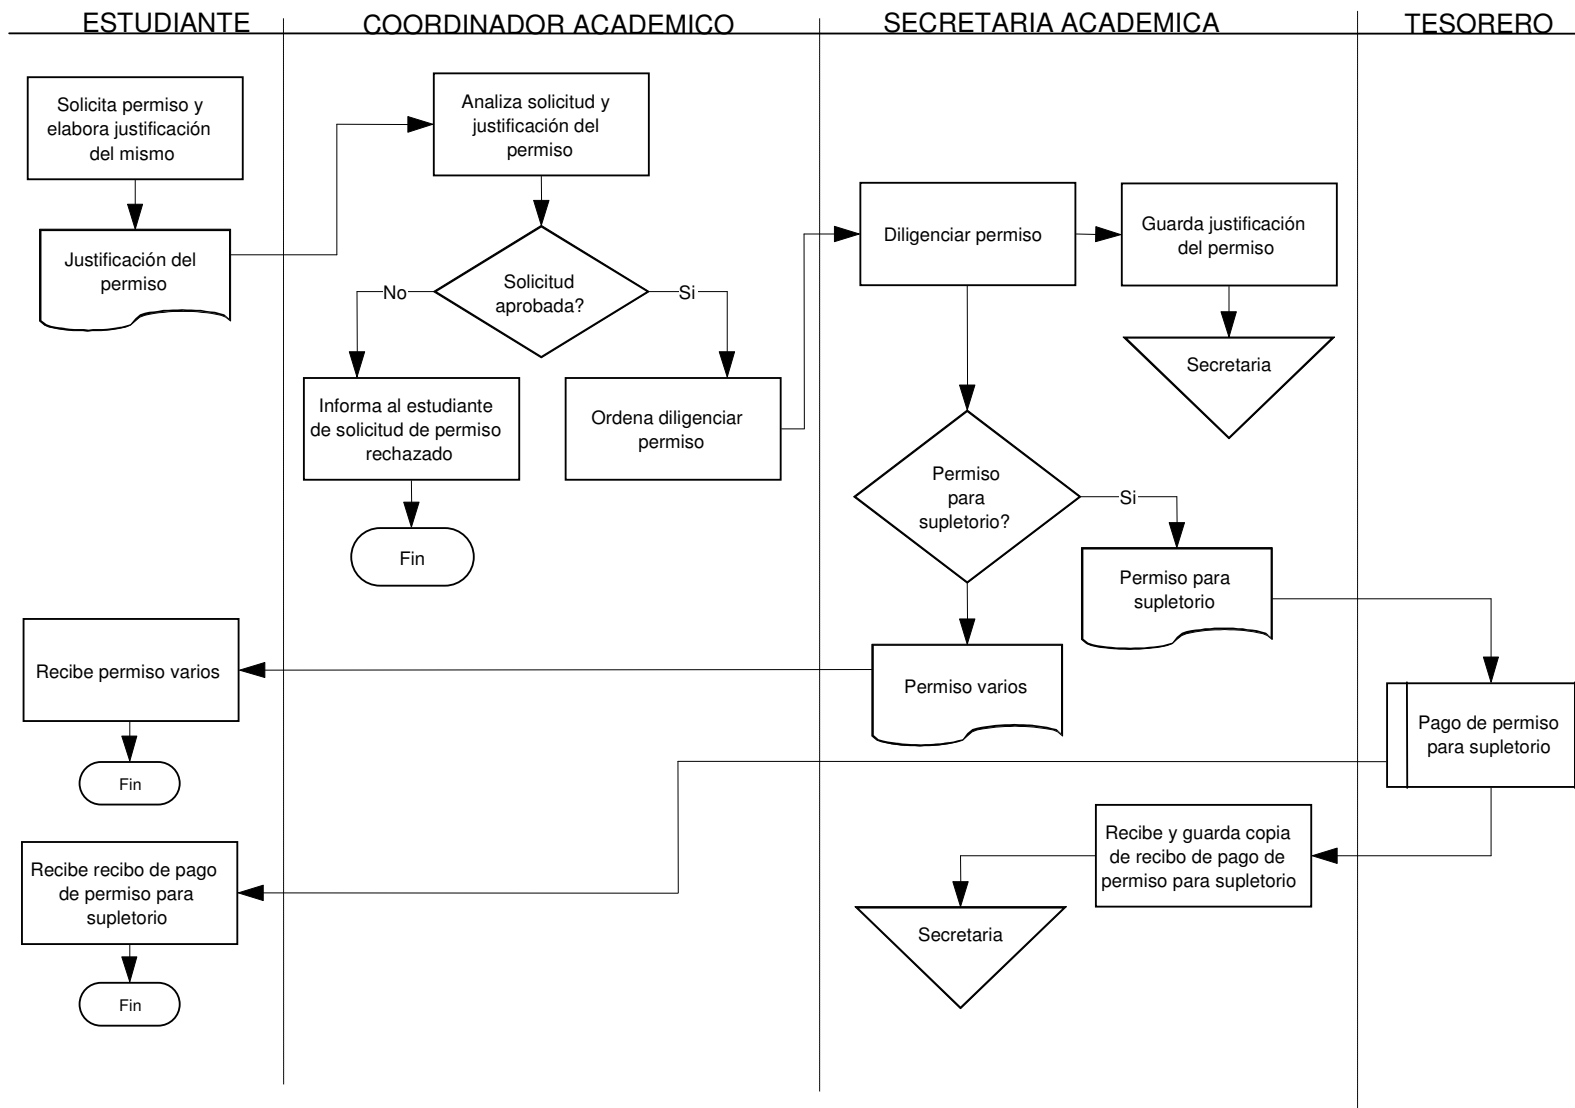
ESTUDIANTE

COORDINADOR ACADEMICO

SECRETARIA ACADEMICA

TESORERO

Solicita permiso y elabora justificación del mismo

Justificación del permiso

Analiza solicitud y justificación del permiso

Solicitud aprobada?

No

Si

Informa al estudiante de solicitud de permiso rechazado

Fin

Ordena diligenciar permiso

Diligenciar permiso

Guarda justificación del permiso

Secretaria

Permiso para supletorio?

Si

Permiso para supletorio

Recibe permiso varios

Permiso varios

Fin

Pago de permiso para supletorio

Recibe y guarda copia de recibo de pago de permiso para supletorio

Recibe recibo de pago de permiso para supletorio

Secretaria

Fin